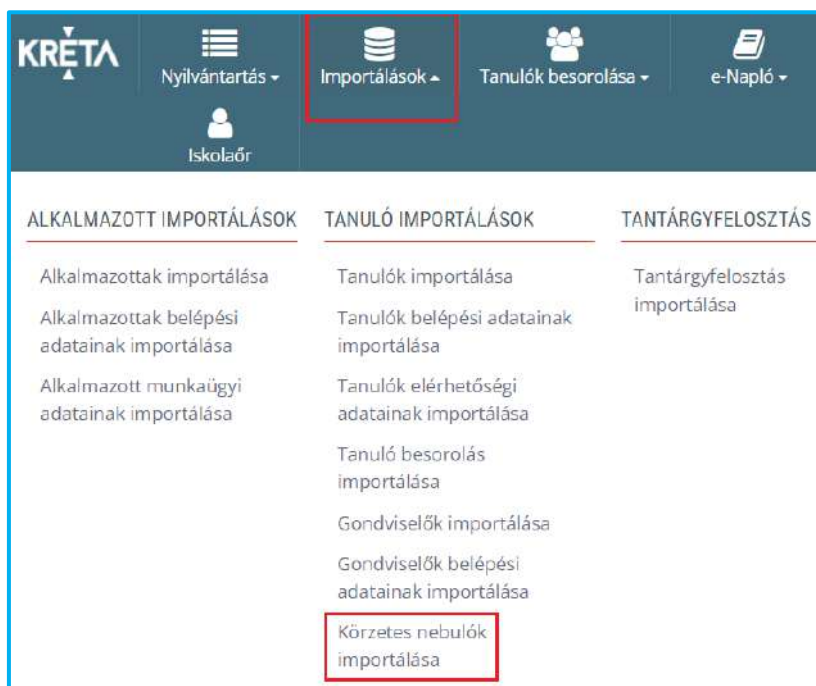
KRÉTA

Nyilvántartás ▾

Importálások ▴

Tanulók besorolása ▾

e-Napló ▾

Iskolaőr

ALKALMAZOTT IMPORTÁLÁSOK

Alkalmazottak importálása

Alkalmazottak belépési adatainak importálása

Alkalmazott munkaügyi adatainak importálása

TANULÓ IMPORTÁLÁSOK

Tanulók importálása

Tanulók belépési adatainak importálása

Tanulók elérhetőségi adatainak importálása

Tanuló besorolás importálása

Gondviselők importálása

Gondviselők belépési adatainak importálása

Körzetes nebulók importálása

TANTÁRGYFELOSZTÁS

Tantárgyfelosztás importálása